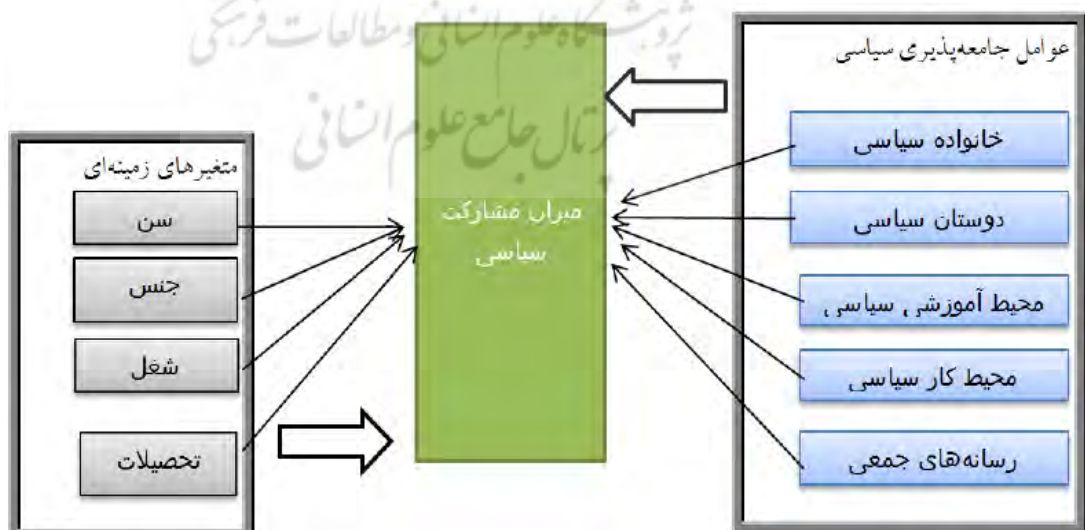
پژوهشگاه علوم انسانی و مطالعات فرهنگی
پرتال جامع علوم انسانی

عوامل جامعه‌پذیری سیاسی

خانواده سیاسی

دوستان سیاسی

محیط آموزشی سیاسی

محیط کار سیاسی

رسانه‌های جمعی

میزان مشارکت سیاسی

متغیرهای زمینه‌ای

سن

جنس

شغل

تحصیلات